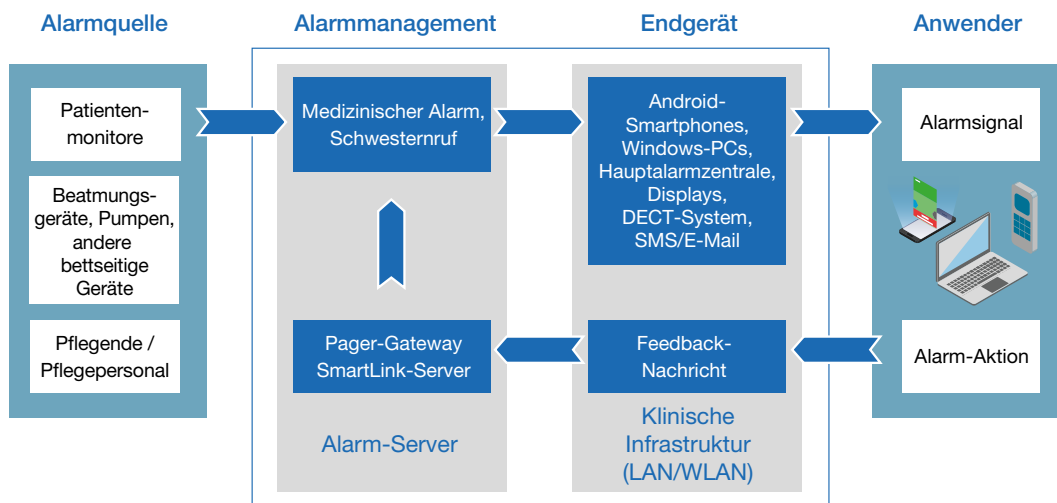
Alarmquelle

Alarmmanagement

Endgerät

Anwender

Patientenmonitore

Beatmungsgeräte, Pumpen, andere bettseitige Geräte

Pflegende / Pflegepersonal

Medizinischer Alarm, Schwesternruf

Pager-Gateway SmartLink-Server

Alarm-Server

Android-Smartphones, Windows-PCs, Hauptalarmzentrale, Displays, DECT-System, SMS/E-Mail

Feedback-Nachricht

Klinische Infrastruktur (LAN/WLAN)

Alarmsignal

Alarm-Aktion